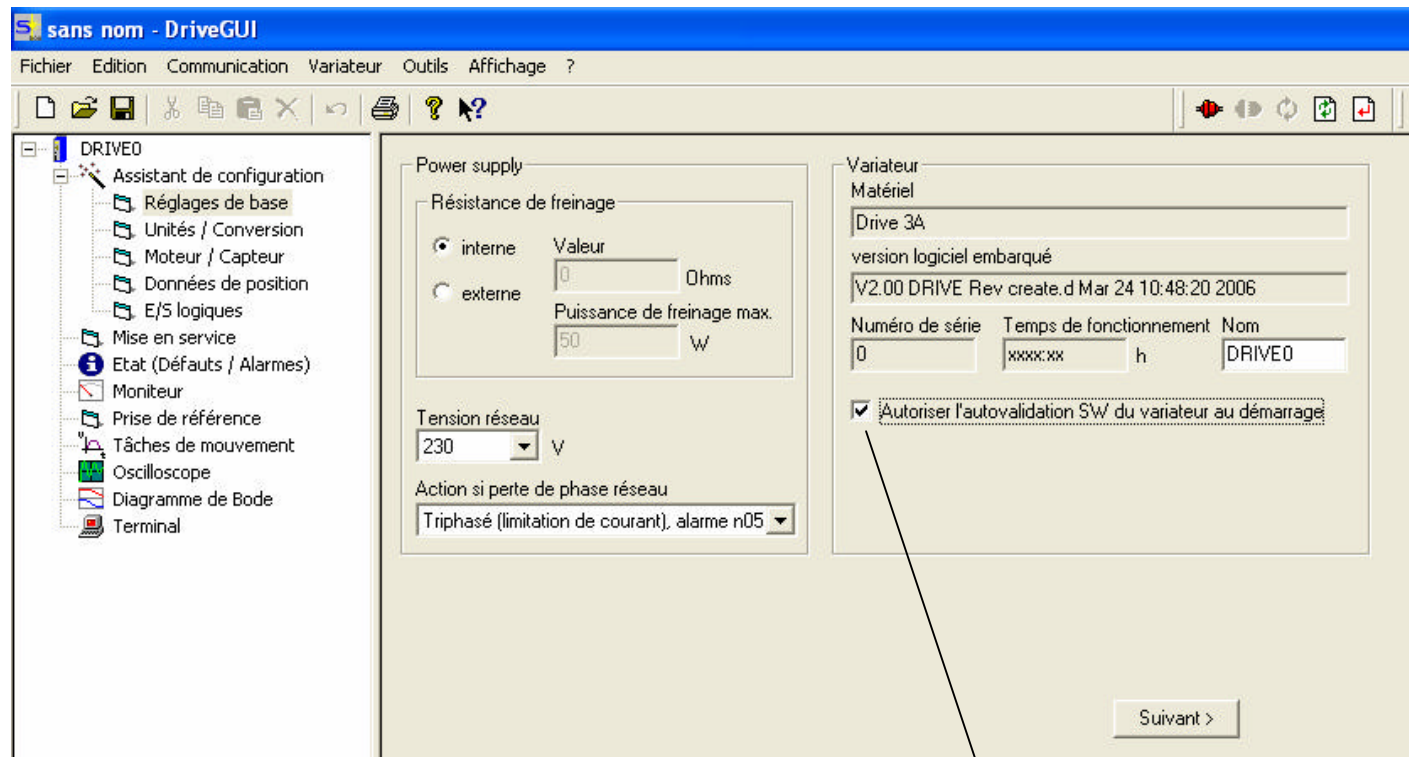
sans nom - DriveGUI

Fichier Edition Communication Variateur Outils Affichage ?

DRIVE0
Assistant de configuration
Réglages de base
Unités / Conversion
Moteur / Capteur
Données de position
E/S logiques
Mise en service
Etat (Défauts / Alarmes)
Moniteur
Prise de référence
Tâches de mouvement
Oscilloscope
Diagramme de Bode
Terminal

Power supply
Résistance de freinage
interne
externe
Valeur
0
Ohms
Puissance de freinage max.
50
W

Tension réseau
230
V

Action si perte de phase réseau
Triphasé (limitation de courant), alarme n05

Variateur
Matériel
Drive 3A
version logiciel embarqué
V2.00 DRIVE Rev create.d Mar 24 10:48:20 2006
Numéro de série
0
Temps de fonctionnement
xxxx:xx
h
Nom
DRIVE0

Autoriser l'autovalidation SW du variateur au démarrage

Suivant >